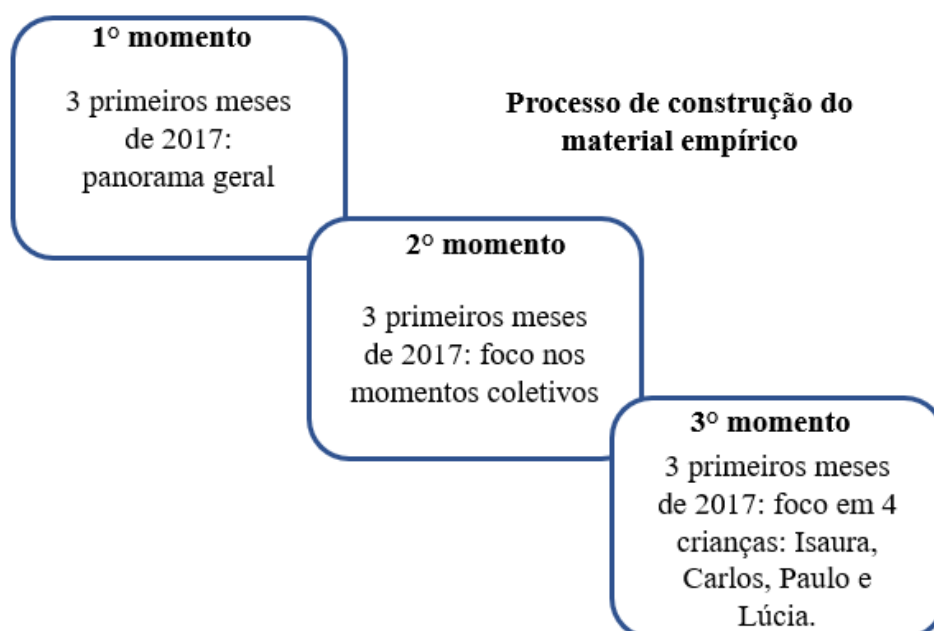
1° momento

3 primeiros meses de 2017: panorama geral

Processo de construção do material empírico

2° momento

3 primeiros meses de 2017: foco nos momentos coletivos

3° momento

3 primeiros meses de 2017: foco em 4 crianças: Isaura, Carlos, Paulo e Lúcia.